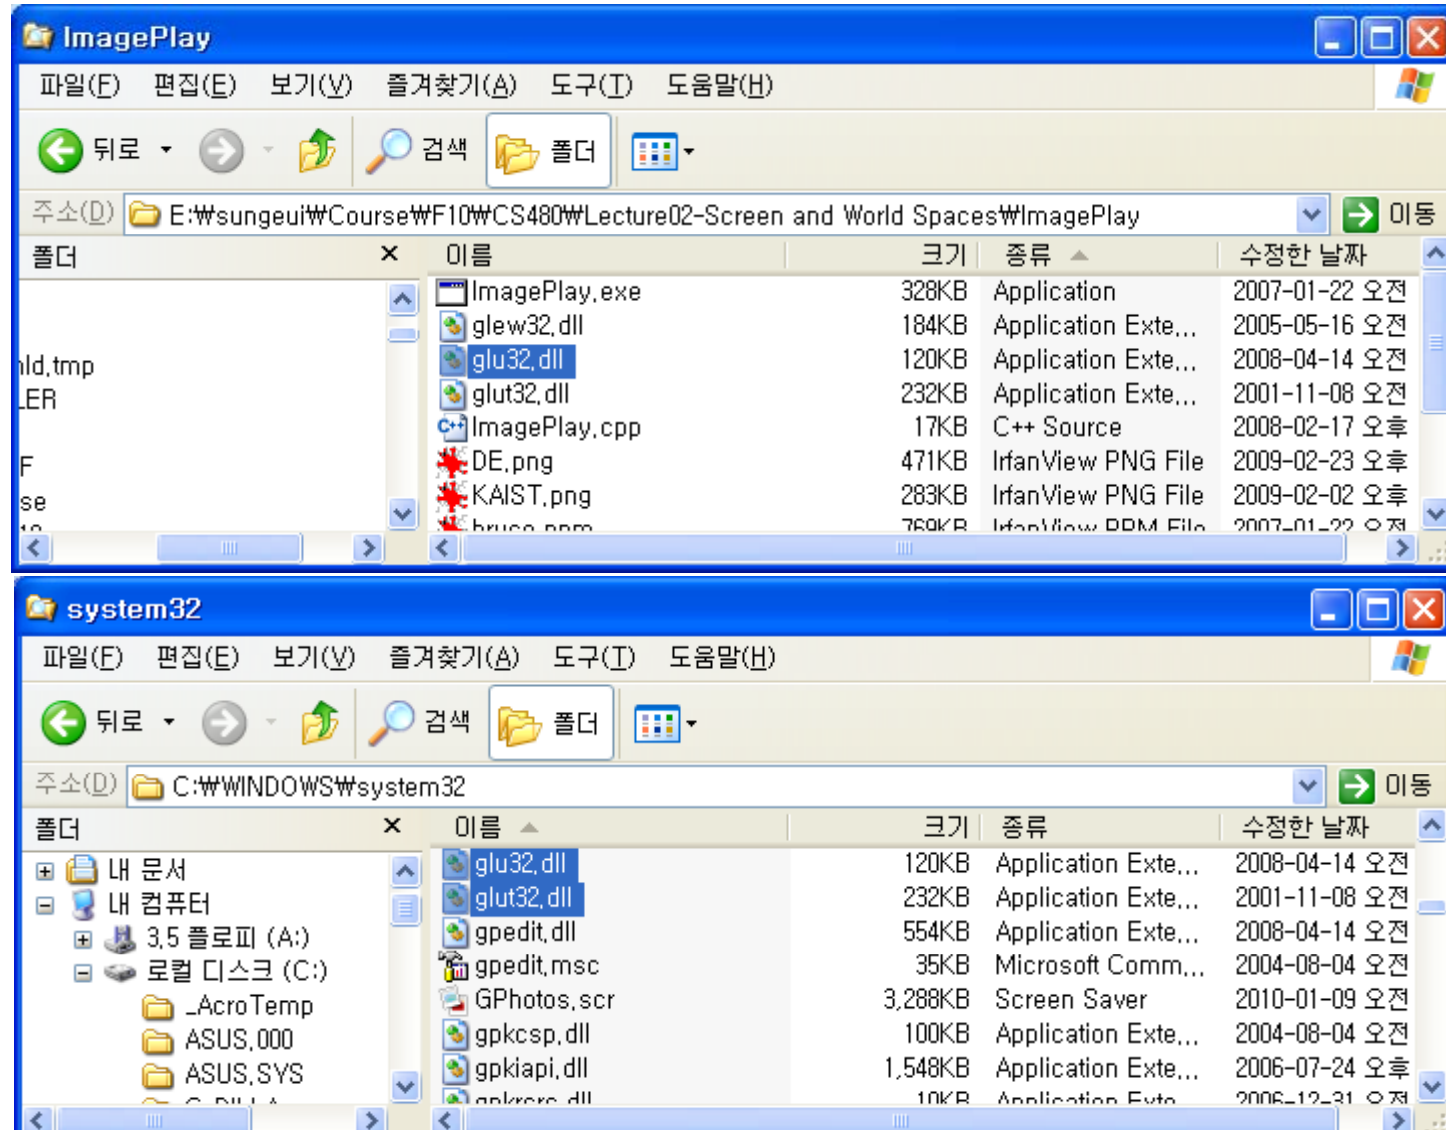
ImagePlay

파일(F) 편집(E) 보기(V) 즐겨찾기(A) 도구(T) 도움말(H)

뒤로 검색 폴더

주소(D) E:₩sungeui₩Course₩F10₩CS480₩Lecture02-Screen and World Spaces₩ImagePlay 이동

폴더 ×

ld,tmp
ER
F
se

| 이름 | 크기 | 종류 | 수정한 날짜 |
|---|---|---|---|
| ImagePlay.exe | 328KB | Application | 2007-01-22 오전 |
| glew32.dll | 184KB | Application Exte... | 2005-05-16 오전 |
| glu32.dll | 120KB | Application Exte... | 2008-04-14 오전 |
| glut32.dll | 232KB | Application Exte... | 2001-11-08 오전 |
| ImagePlay.cpp | 17KB | C++ Source | 2008-02-17 오후 |
| DE.png | 471KB | IrfanView PNG File | 2009-02-23 오후 |
| KAIST.png | 283KB | IrfanView PNG File | 2009-02-02 오후 |
| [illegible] | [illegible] | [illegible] | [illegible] |

system32

파일(F) 편집(E) 보기(V) 즐겨찾기(A) 도구(T) 도움말(H)

뒤로 검색 폴더

주소(D) C:₩WINDOWS₩system32 이동

폴더 ×

내 문서
내 컴퓨터
3.5 플로피 (A:)
로컬 디스크 (C:)
_AcroTemp
ASUS.000
ASUS.SYS

| 이름 | 크기 | 종류 | 수정한 날짜 |
|---|---|---|---|
| glu32.dll | 120KB | Application Exte... | 2008-04-14 오전 |
| glut32.dll | 232KB | Application Exte... | 2001-11-08 오전 |
| gpedit.dll | 554KB | Application Exte... | 2008-04-14 오전 |
| gpedit.msc | 35KB | Microsoft Comm... | 2004-08-04 오전 |
| GPhotos.scr | 3,288KB | Screen Saver | 2010-01-09 오전 |
| gpkcsp.dll | 100KB | Application Exte... | 2004-08-04 오전 |
| gpkiapi.dll | 1,548KB | Application Exte... | 2006-07-24 오후 |
| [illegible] | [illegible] | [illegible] | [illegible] |